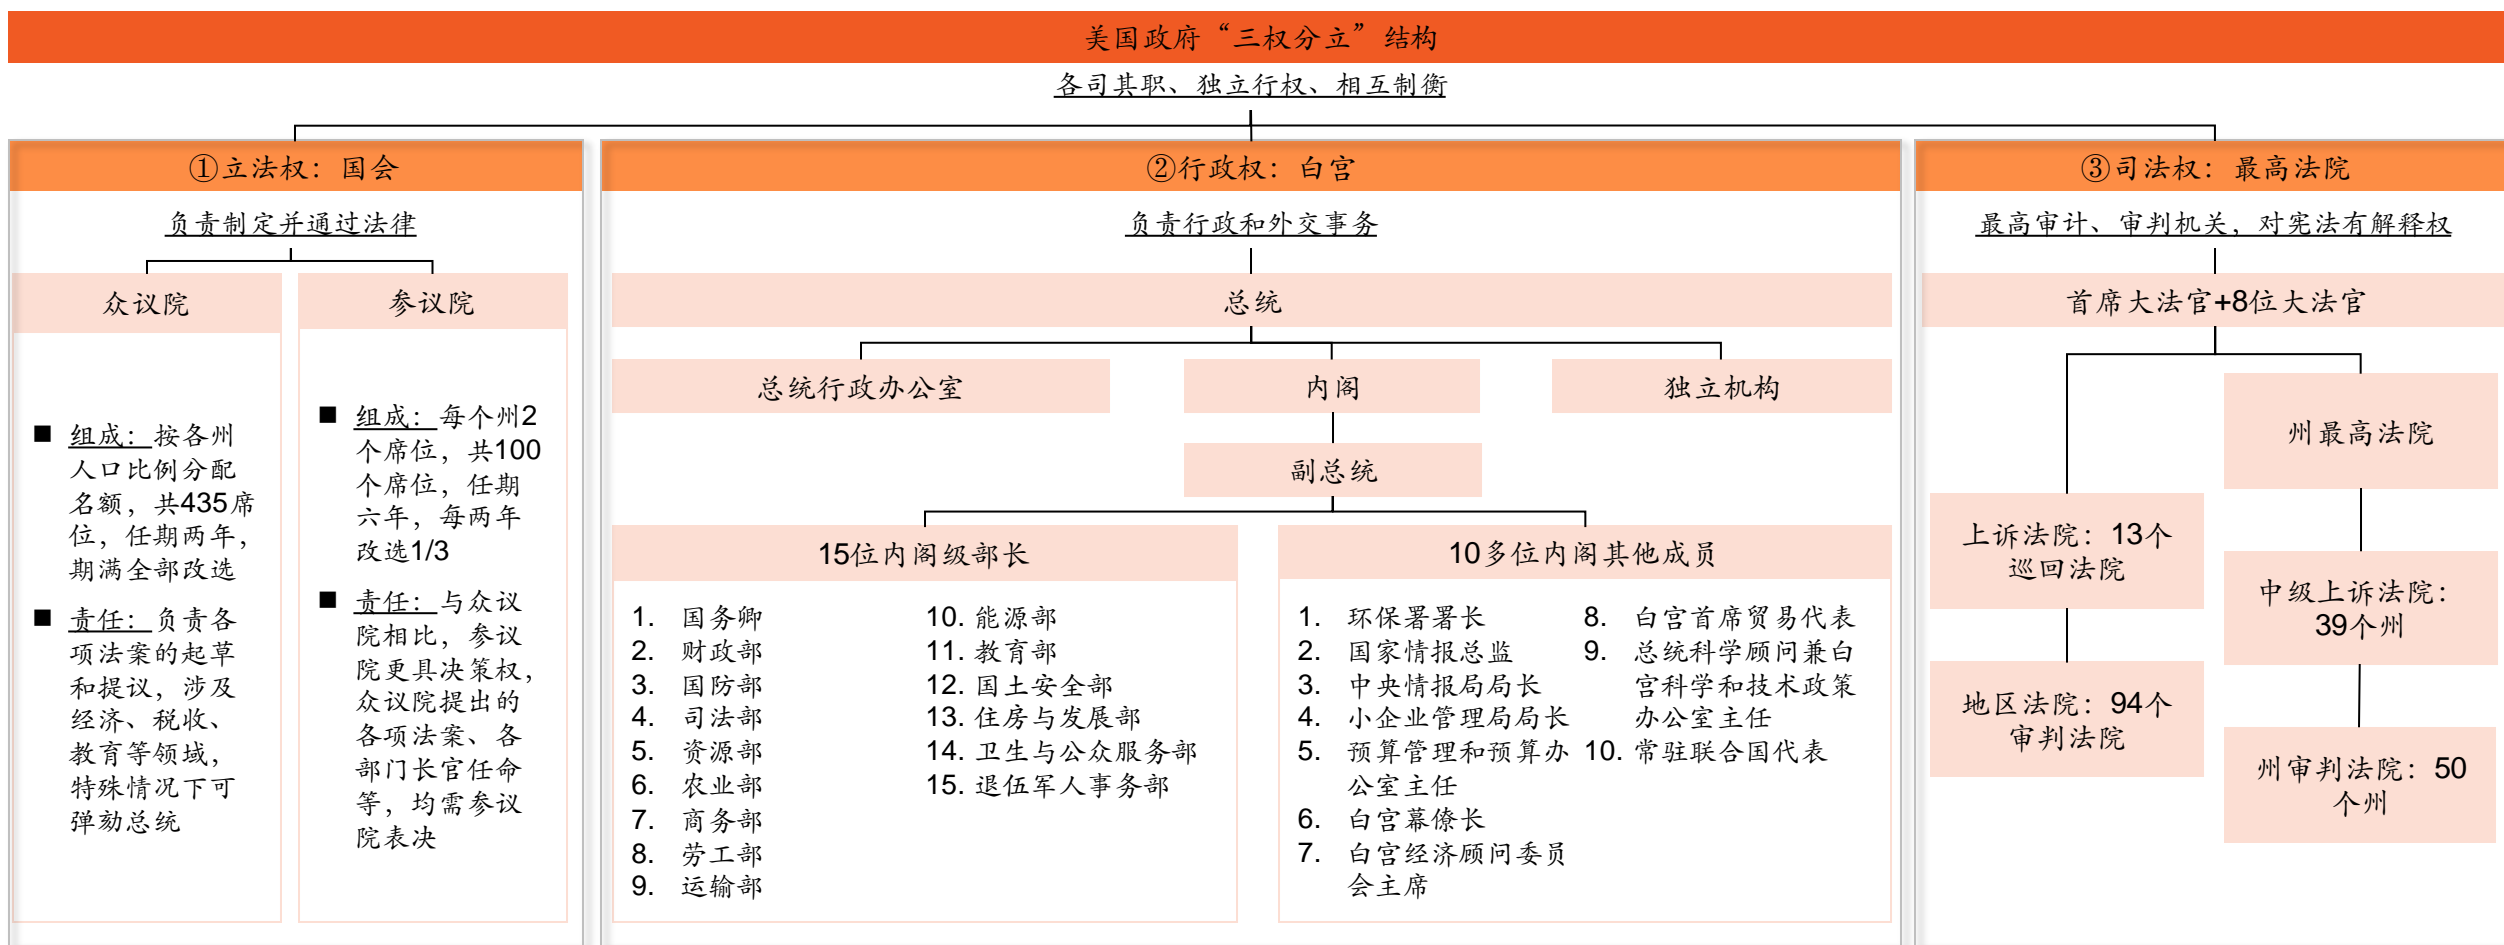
美国政府“三权分立”结构

各司其职、独立行权、相互制衡

①立法权：国会

负责制定并通过法律

众议院

■ 组成：按各州人口比例分配名额，共435席位，任期两年，期满全部改选

■ 责任：负责各项法案的起草和提议，涉及经济、税收、教育等领域，特殊情况下可弹劾总统

参议院

■ 组成：每个州2个席位，共100个席位，任期六年，每两年改选1/3

■ 责任：与众议院相比，参议院更具决策权，众议院提出的各项法案、各部门长官任命等，均需参议院表决

②行政权：白宫

负责行政和外交事务

总统

总统行政办公室

内阁

独立机构

副总统

15位内阁级部长

1. 国务卿
2. 财政部
3. 国防部
4. 司法部
5. 资源部
6. 农业部
7. 商务部
8. 劳工部
9. 运输部
10. 能源部
11. 教育部
12. 国土安全部
13. 住房与发展部
14. 卫生与公众服务部
15. 退伍军人事务部

10多位内阁其他成员

1. 环保署署长
2. 国家情报总监
3. 中央情报局局长
4. 小企业管理局局长
5. 预算管理和预算办公室主任
6. 白宫幕僚长
7. 白宫经济顾问委员会主席
8. 白宫首席贸易代表
9. 总统科学顾问兼白宫科学和技术政策办公室主任
10. 常驻联合国代表

③司法权：最高法院

最高审计、审判机关，对宪法有解释权

首席大法官+8位大法官

州最高法院

上诉法院：13个巡回法院

中级上诉法院：39个州

地区法院：94个审判法院

州审判法院：50个州